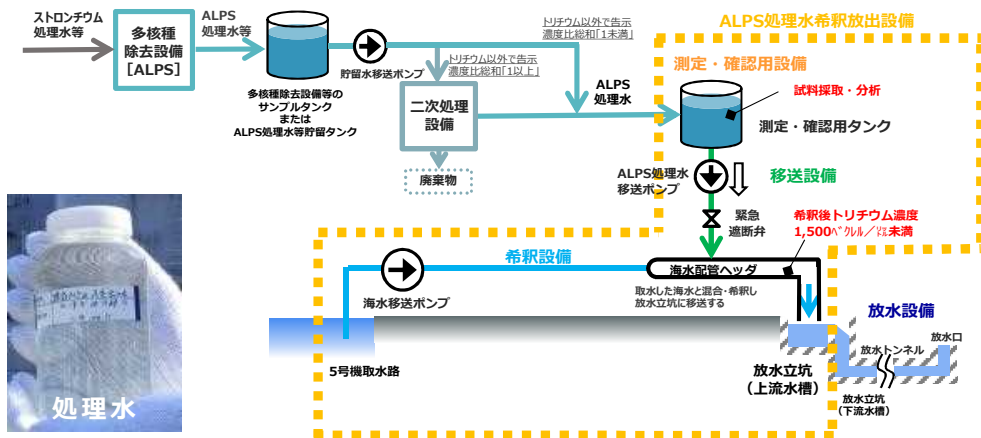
ストロンチウム処理水等

多核種除去設備［ALPS］

ALPS処理水等

貯留水移送ポンプ

多核種除去設備等のサンプルタンクまたはALPS処理水等貯留タンク

トリチウム以外で告示濃度比総和「1以上」

トリチウム以外で告示濃度比総和「1未満」

二次処理設備

廃棄物

ALPS処理水

ALPS処理水希釈放出設備

測定・確認用設備

試料採取・分析

測定・確認用タンク

ALPS処理水移送ポンプ

移送設備

緊急遮断弁

希釈後トリチウム濃度 1,500ベクレル/以未満

希釈設備

海水移送ポンプ

海水配管ヘッダ

取水した海水と混合・希釈し放水立坑に移送する

5号機取水路

放水立坑（上流水槽）

放水設備

放水トンネル

放水口

放水立坑（下流水槽）

処理水